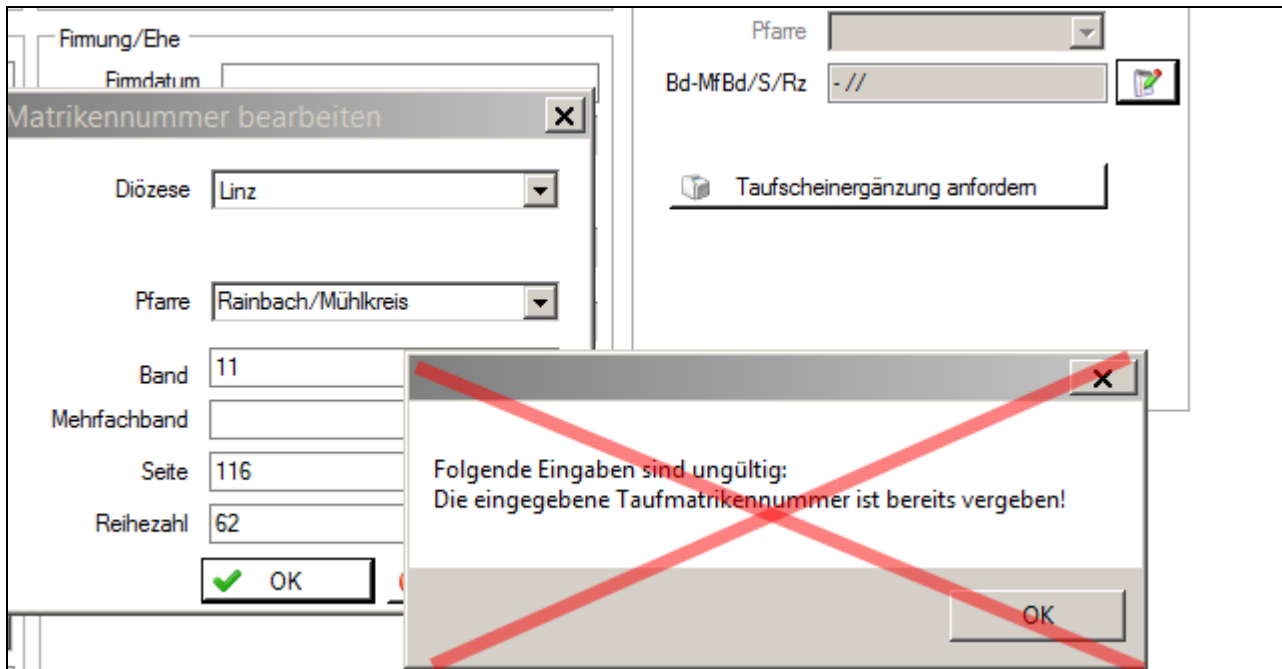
Firmung/Ehe

Firmdatum

Matrikennummer bearbeiten

Diözese Linz

Pfarre Rainbach/Mühlkreis

Band 11

Mehrfachband

Seite 116

Reihezahl 62

OK

Pfarre

Bd-MfBd/S/Rz - //

Taufscheinergänzung anfordern

Folgende Eingaben sind ungültig:
Die eingegebene Taufmatrikennummer ist bereits vergeben!

OK